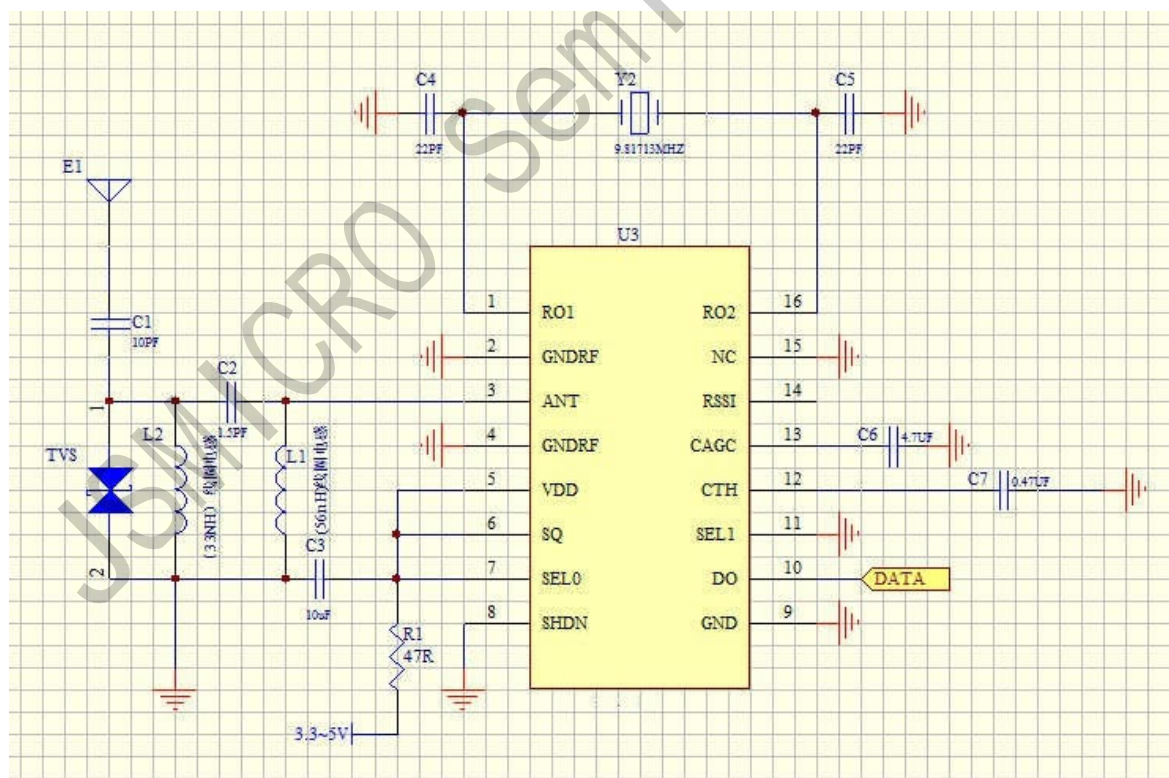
C4
22PF
Y2
9.81713MHZ
C5
22PF
E1
U3
1 RO1
RO2 16
2 GNDRF
NC 15
3 ANT
RSSI 14
4 GNDRF
CAGC 13
5 VDD
CTH 12
6 SQ
SEL1 11
7 SEL0
DO 10
8 SHDN
GND 9
C1
10PF
C2
1.5PF
L2
(33NH)线圈电感
L1
(56nH)线圈电感
TVS
1
2
C3
10uF
C6
4.7UF
C7
0.47UF
DATA
R1
47R
3.3~5V
JSMICRO Sem